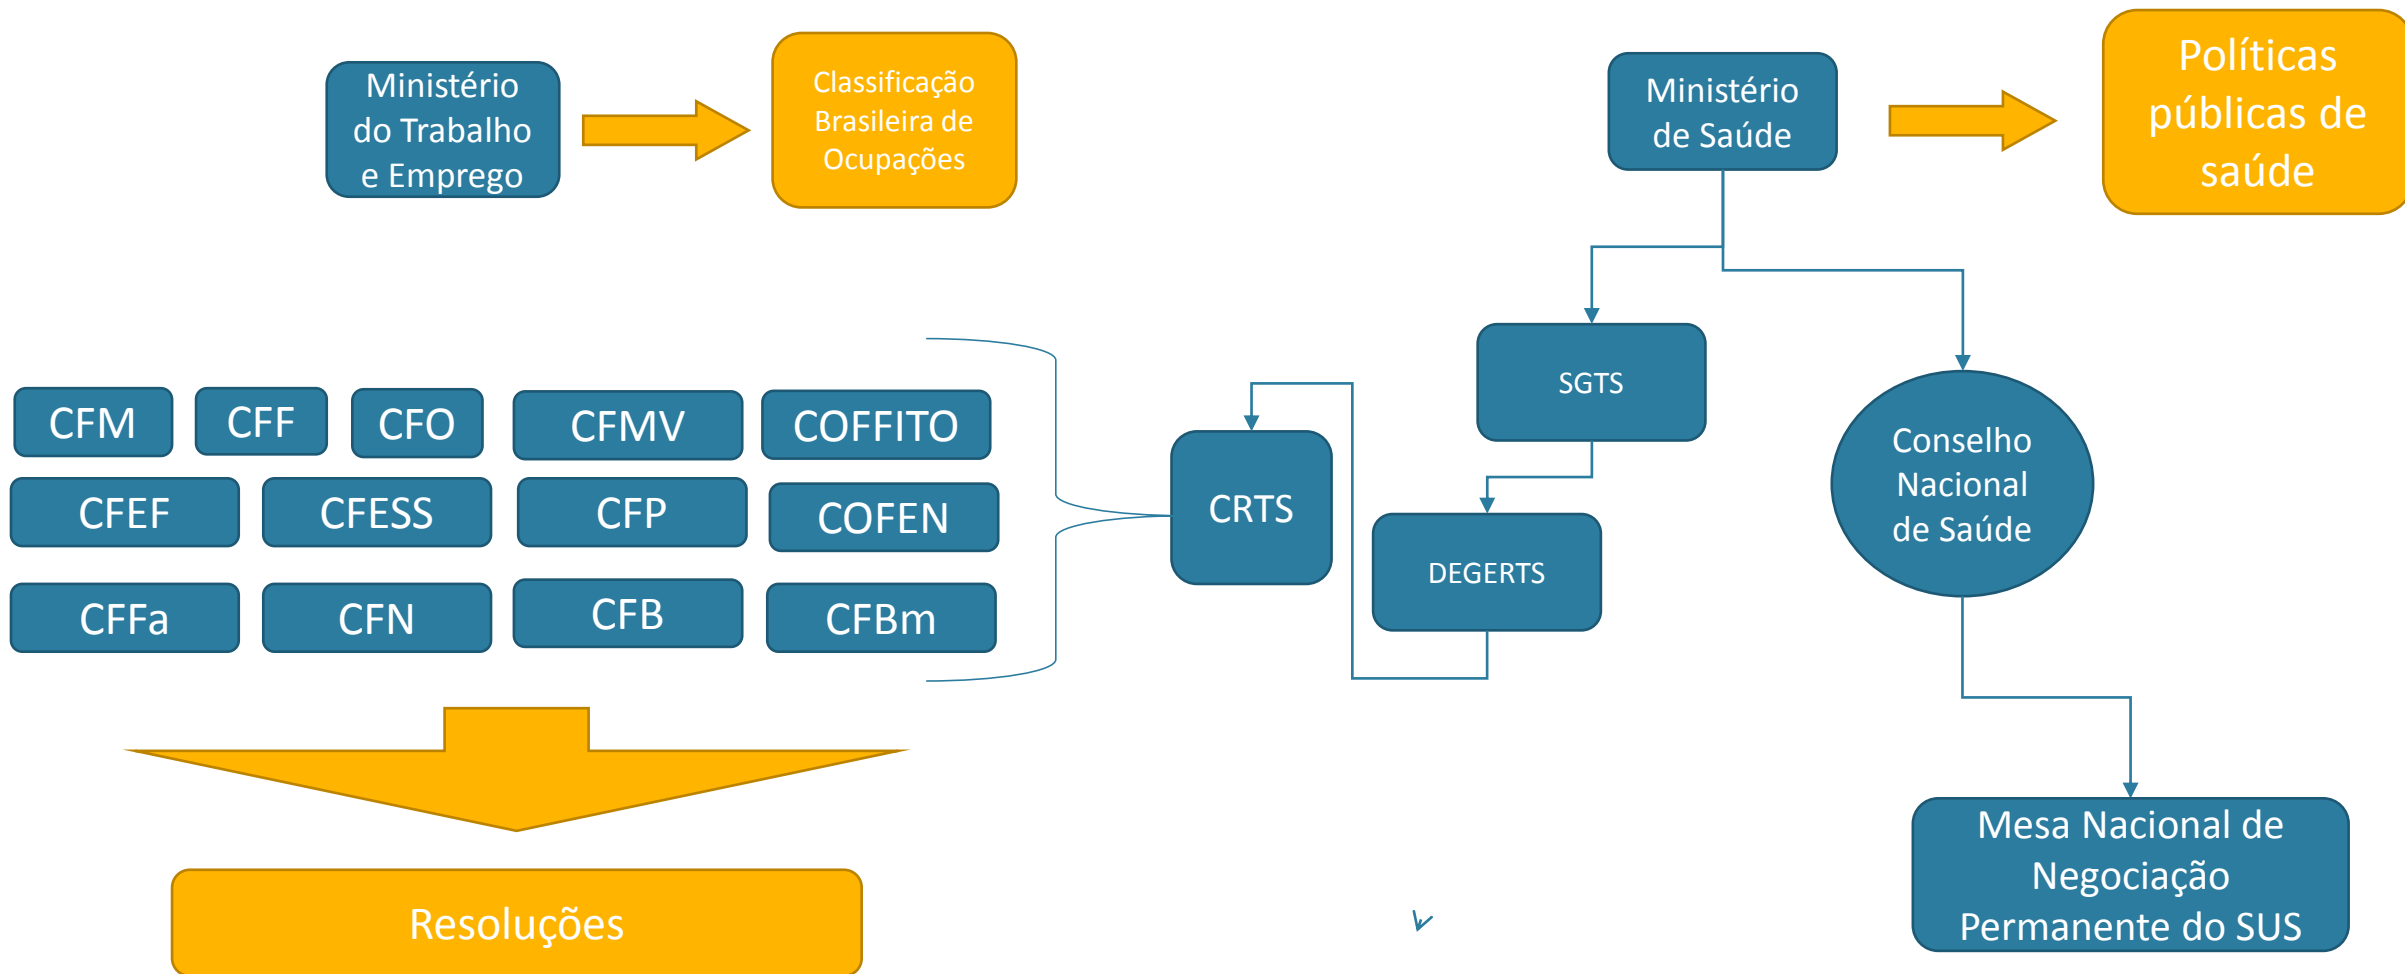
Ministério do Trabalho e Emprego

Classificação Brasileira de Ocupações

Ministério de Saúde

Políticas públicas de saúde

SGTS

CFM

CFF

CFO

CFMV

COFFITO

CFEF

CFESS

CFP

COFEN

CFFa

CFN

CFB

CFBm

CRTS

DEGERTS

Conselho Nacional de Saúde

Resoluções

Mesa Nacional de Negociação Permanente do SUS